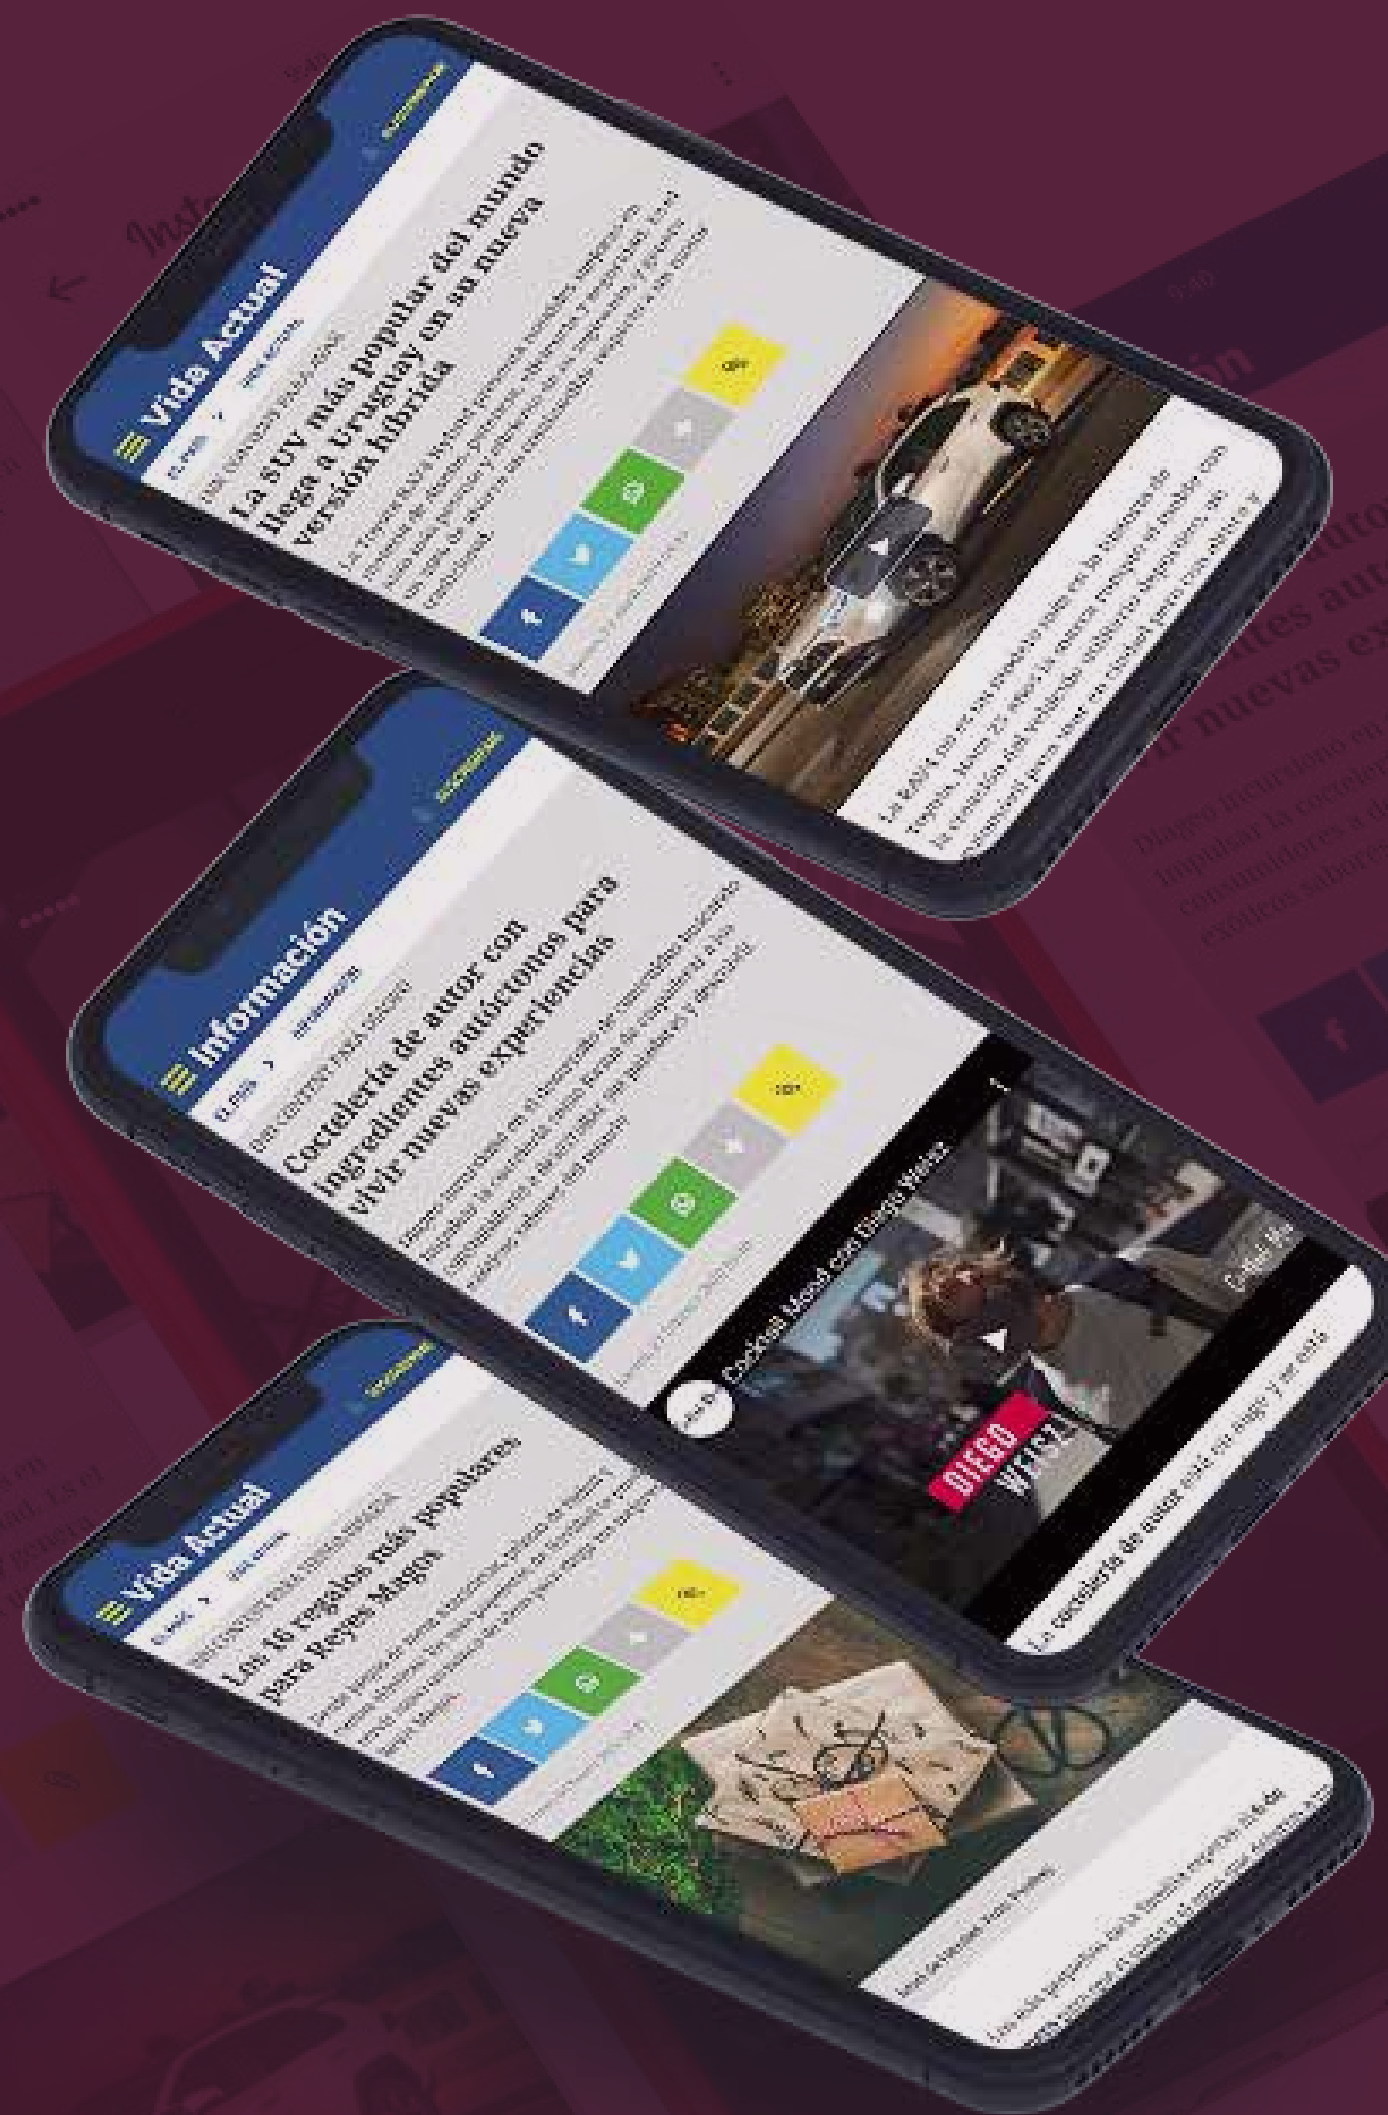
Vida Actual

El País > Vida Actual

La SUV más popular del mundo llega a Uruguay en su nueva versión híbrida

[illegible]

Información

El País > Información

Coctelería de autor con ingredientes autóctonos para vivir nuevas experiencias

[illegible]

Cocktail Mood con Diego Weisz

DIEGO WEISZ

La coctelería de autor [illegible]

Vida Actual

El País > Vida Actual

Los 16 regalos más populares para Reyes Magos

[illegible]

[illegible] nuevas ex

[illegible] autó

Instagram